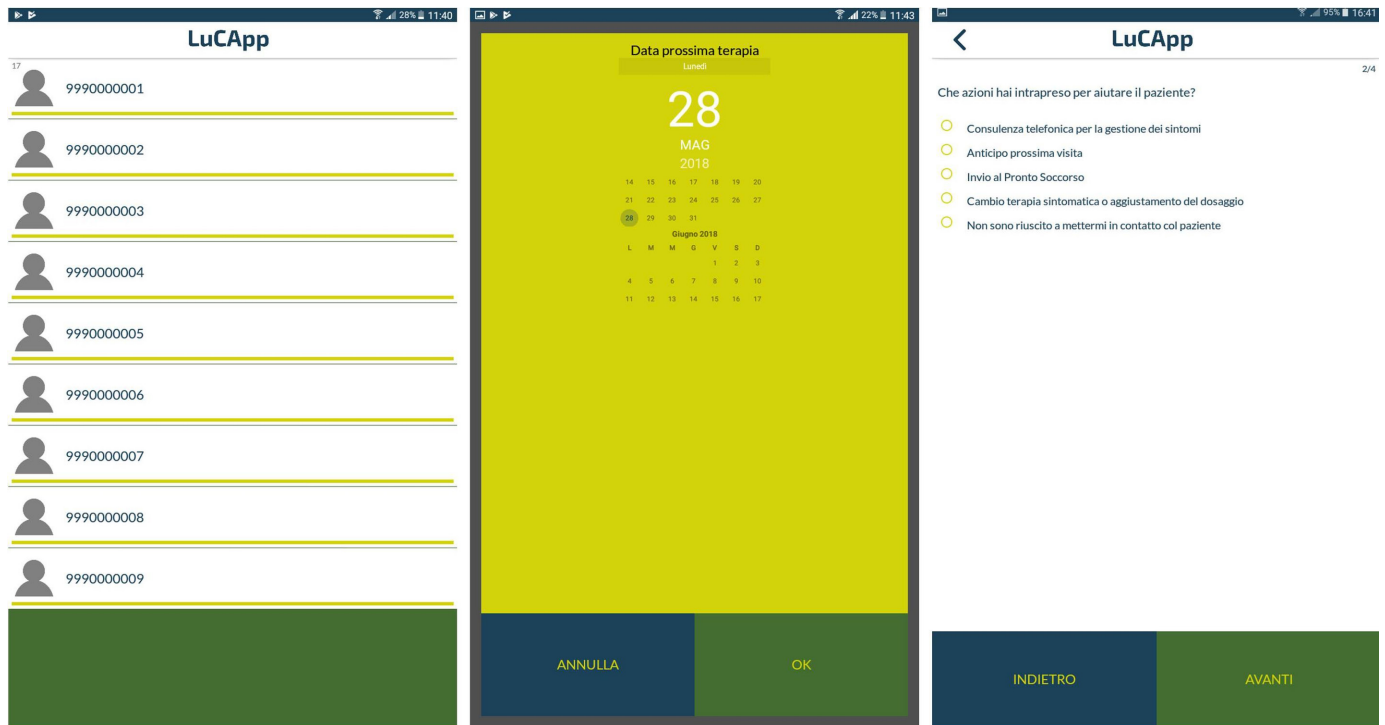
28% 11:40

LuCApp

17

9990000001

9990000002

9990000003

9990000004

9990000005

9990000006

9990000007

9990000008

9990000009

22% 11:43

Data prossima terapia

Lunedì

28

MAG

2018

| | | | | | | |
|---|---|---|---|---|---|---|
| 14 | 15 | 16 | 17 | 18 | 19 | 20 |
| 21 | 22 | 23 | 24 | 25 | 26 | 27 |
| 28 | 29 | 30 | 31 | | | |

Giugno 2018

| L | M | M | G | V | S | D |
|---|---|---|---|---|---|---|
| | | | | 1 | 2 | 3 |
| 4 | 5 | 6 | 7 | 8 | 9 | 10 |
| 11 | 12 | 13 | 14 | 15 | 16 | 17 |

ANNULLA

OK

95% 16:41

LuCApp

2/4

Che azioni hai intrapreso per aiutare il paziente?

Consulenza telefonica per la gestione dei sintomi

Anticipo prossima visita

Invio al Pronto Soccorso

Cambio terapia sintomatica o aggiustamento del dosaggio

Non sono riuscito a mettermi in contatto col paziente

INDIETRO

AVANTI